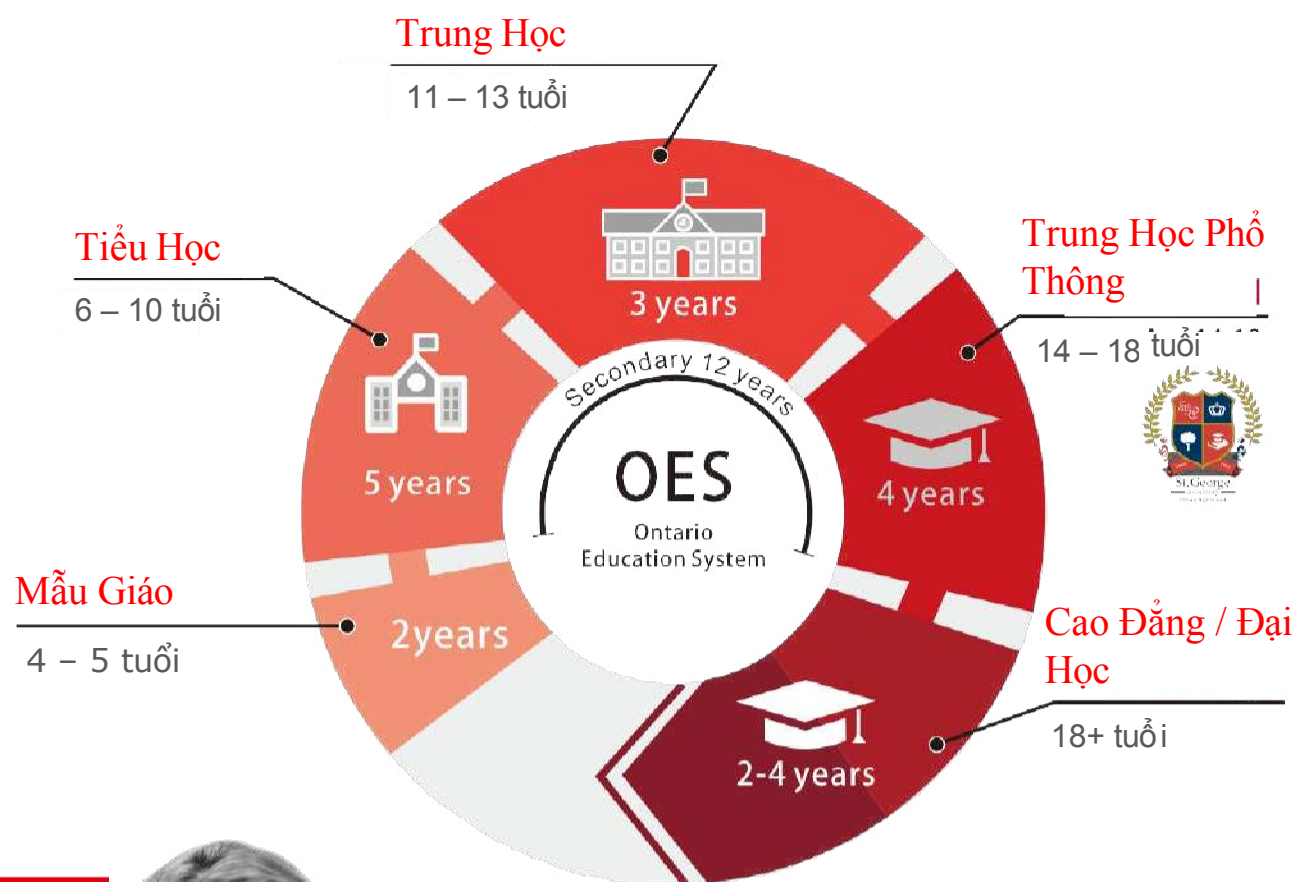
Trung Học

11 – 13 tuổi

3 years

Tiểu Học

6 – 10 tuổi

5 years

Trung Học Phổ Thông

14 – 18 tuổi

4 years

Secondary 12 years

OES

Ontario Education System

St.George

Mẫu Giáo

4 – 5 tuổi

2years

Cao Đẳng / Đại Học

18+ tuổi

2-4 years